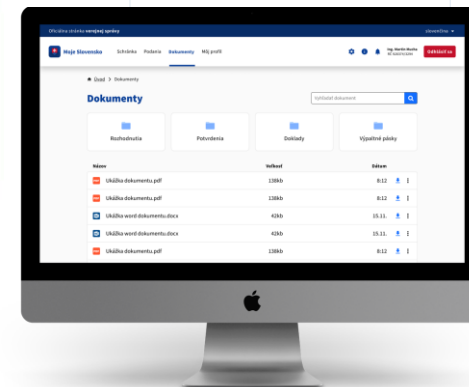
Oficiálna stránka verejnej správy

slovenčina

Moje Slovensko

Schránka

Podania

Dokumenty

Môj profil

Ing. Martin Mrkva

Odhlásiť sa

Domov > Dokumenty

Dokumenty

Vyhľadať dokument

Rozhodnutia

Potvrdenia

Doklady

Výplatné pásky

| Názov | Veľkosť | Dátum |
|---|---|---|
| Ukážka dokumentu.pdf | 138kb | 8:12 |
| Ukážka dokumentu.pdf | 138kb | 8:12 |
| Ukážka word dokumentu.docx | 42kb | 15.11. |
| Ukážka word dokumentu.docx | 42kb | 15.11. |
| Ukážka dokumentu.pdf | 138kb | 8:12 |